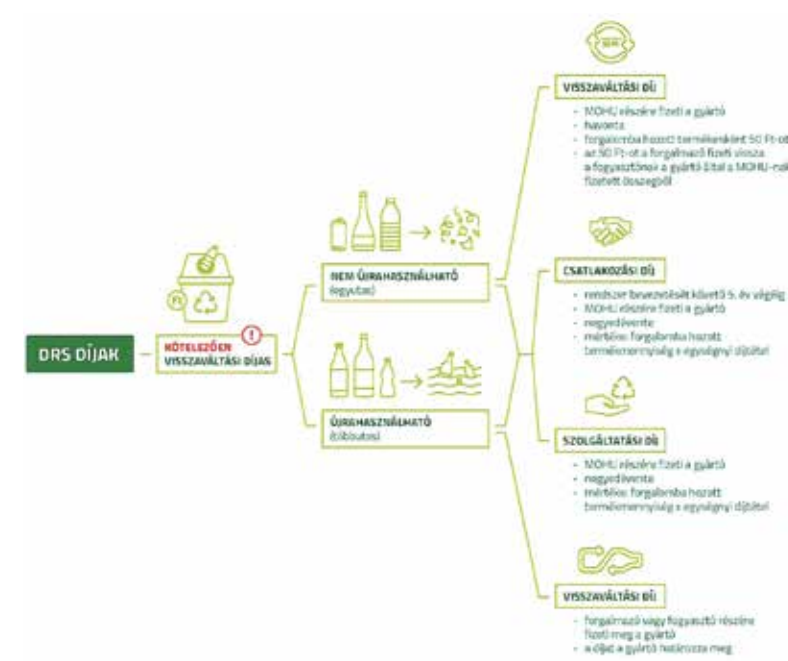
DRS DÍJAK

KÖTELEZŐEN VISSZAVÁLTÁSI DÍJAS

NEM ÚJRAHASZNÁLHATÓ (egyutas)

ÚJRAHASZNÁLHATÓ (többutas)

VISSZAVÁLTÁSI DÍJ
- MOHU részére fizeti a gyártó
- havonta
- forgalomba hozott termékenként 50 Ft-ot
- az 50 Ft-ot a forgalmazó fizeti vissza a fogyasztónak a gyártó által a MOHU-nak fizetett összegből

CSATLAKOZÁSI DÍJ
- rendszer bevezetését követő 5. év végéig
- MOHU részére fizeti a gyártó
- negyedévente
- mértéke: forgalomba hozott termékmennyiség x egységnyi díjtétel

SZOLGÁLTATÁSI DÍJ
- MOHU részére fizeti a gyártó
- negyedévente
- mértéke: forgalomba hozott termékmennyiség x egységnyi díjtétel

VISSZAVÁLTÁSI DÍJ
- forgalmazó vagy fogyasztó részére fizeti meg a gyártó
- a díjat a gyártó határozza meg